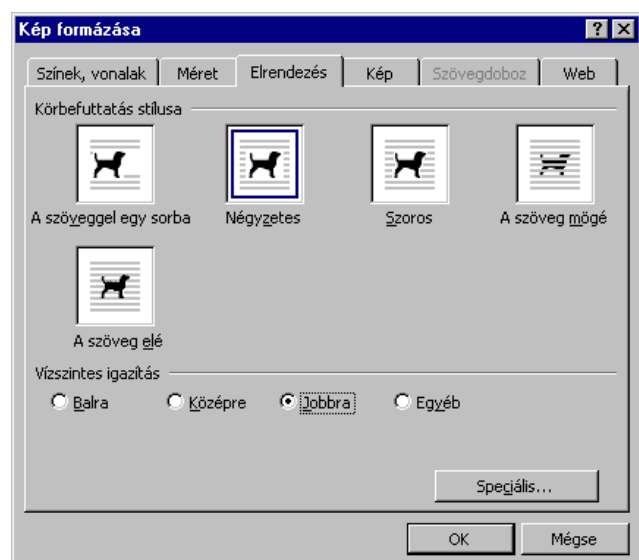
Kép formázása
? X
Színek, vonalak | Méret | Elrendezés | Kép | Szövegdoboz | Web

Körbefuttatás stílusa

A szöveggel egy sorba
Négyzetes
Szoros
A szöveg mögé
A szöveg elé

Vízszintes igazítás
Balra
Középre
Jobbra
Egyéb

Speciális...

OK
Mégse